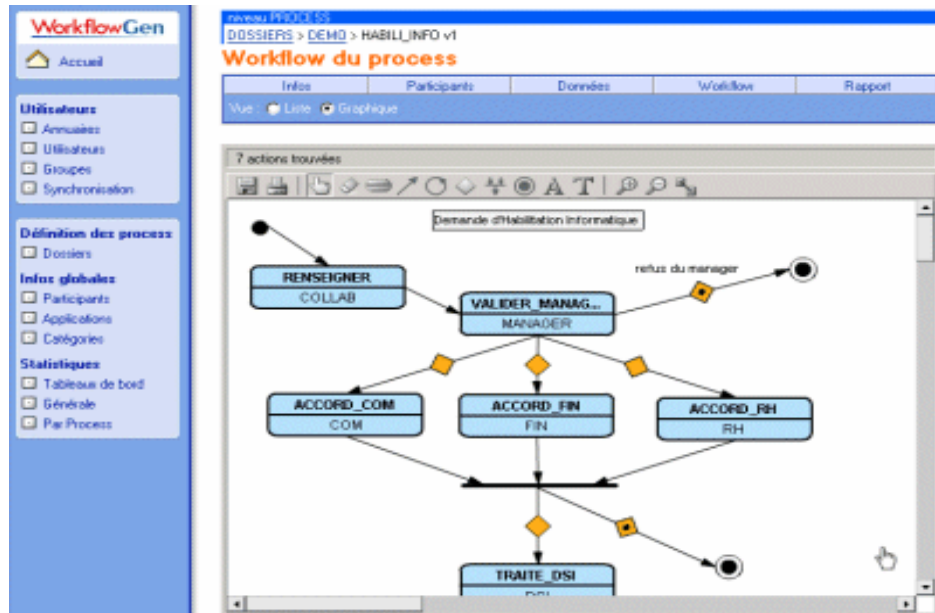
WorkflowGen

Accueil

Utilisateurs
Annuaires
Utilisateurs
Groupes
Synchronisation

Définition des process
Dossiers

Infos globales
Participants
Applications
Catégories

Statistiques
Tableaux de bord
Générale
Par Process

niveau PROCESS
DOSSIERS > DEMO > HABILI_INFO v1
Workflow du process

| Infos | Participants | Données | Workflow | Rapport |
|---|---|---|---|---|

Vue : Liste Graphique

7 actions trouvées

Demande d'Habilitation Informatique

RENSEIGNER
COLLAB

refus du manager

VALIDER_MANAG...
MANAGER

ACCORD_COM
COM

ACCORD_FIN
FIN

ACCORD_RH
RH

TRAITE_DSI
DSI